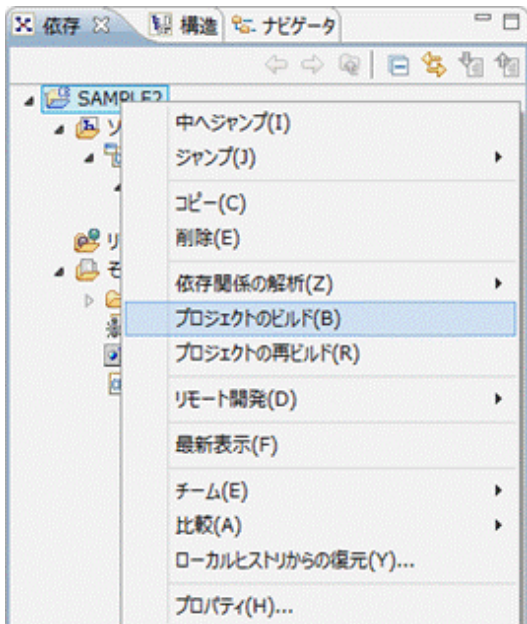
依存 ⊠ 構造 ナビゲータ

SAMPLE2

中へジャンプ(I)
ジャンプ(J)
コピー(C)
削除(E)
依存関係の解析(Z)
プロジェクトのビルド(B)
プロジェクトの再ビルド(R)
リモート開発(D)
最新表示(F)
チーム(E)
比較(A)
ローカルヒストリからの復元(Y)...
プロパティ(H)...